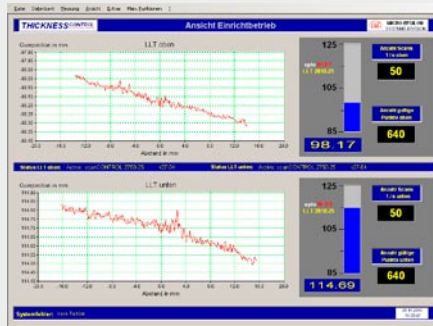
Datei Datenbank Messung Ansicht Extras Mein Einfahren

THICKNESS CONTROL

Ansicht Einrichtbetrieb

Compensation in mm

LLT oben

Abstand in mm

125

105

85

98.17

Anzahl Scans 1/s oben

50

Anzahl gültige Punkte oben

640

Status LLT oben

Status LLT unten

Compensation in mm

LLT unten

Abstand in mm

125

105

85

114.69

Anzahl Scans 1/s unten

50

Anzahl gültige Punkte unten

640

Systemfehler: kein Fehler